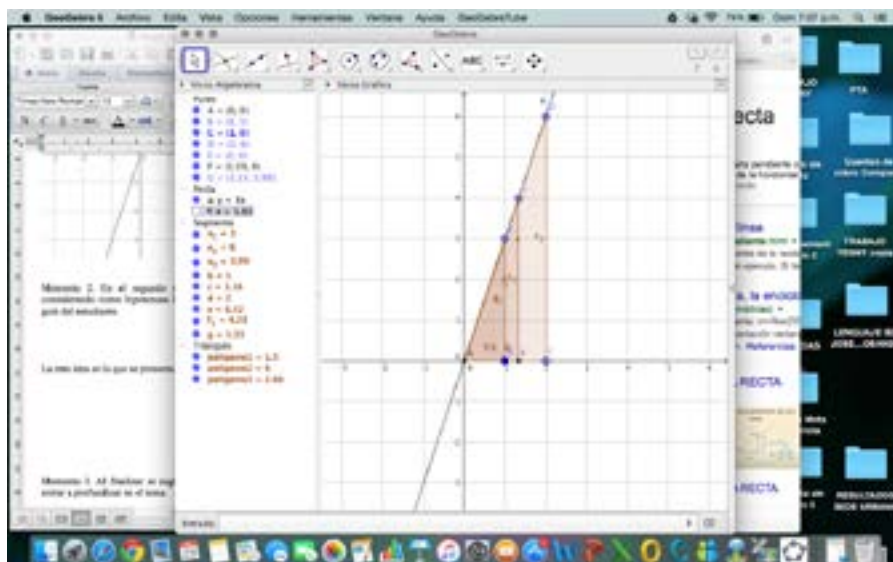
GeoGebra 6 Archivo Edita Vista Opciones Herramientas Ventana Ayuda GeoGebraTube

GeoGebra

Vista Algebraica
Punto
A = (0, 0)
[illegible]
C = (2, 0)
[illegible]
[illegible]
F = (1.73, 0)
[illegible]
Recta
a: y = 3x
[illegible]
Segmento
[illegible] = 3
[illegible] = 6
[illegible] = 3.99
b = 1
c = 3.16
d = 2
e = 6.32
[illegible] = 4.15
g = 1.33
Triángulo
polígono1 = 1.5
polígono2 = 6
polígono3 = 2.66

Vista Gráfica

Entrada:

Momento 2. En el segundo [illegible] considerando como hipotenusa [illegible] guía del estudiante.

La cual línea es la que se presenta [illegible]

Momento 3. Al finalizar se sug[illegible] entrar a profundizar en el tema.

ecta

Línea

la enciclo

Referencias

RECTA

RECTA

PTA

Cuentos de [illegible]

TRABAJO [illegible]

LENGUAJE B JOSE...ORANGE

RESULTADO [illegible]